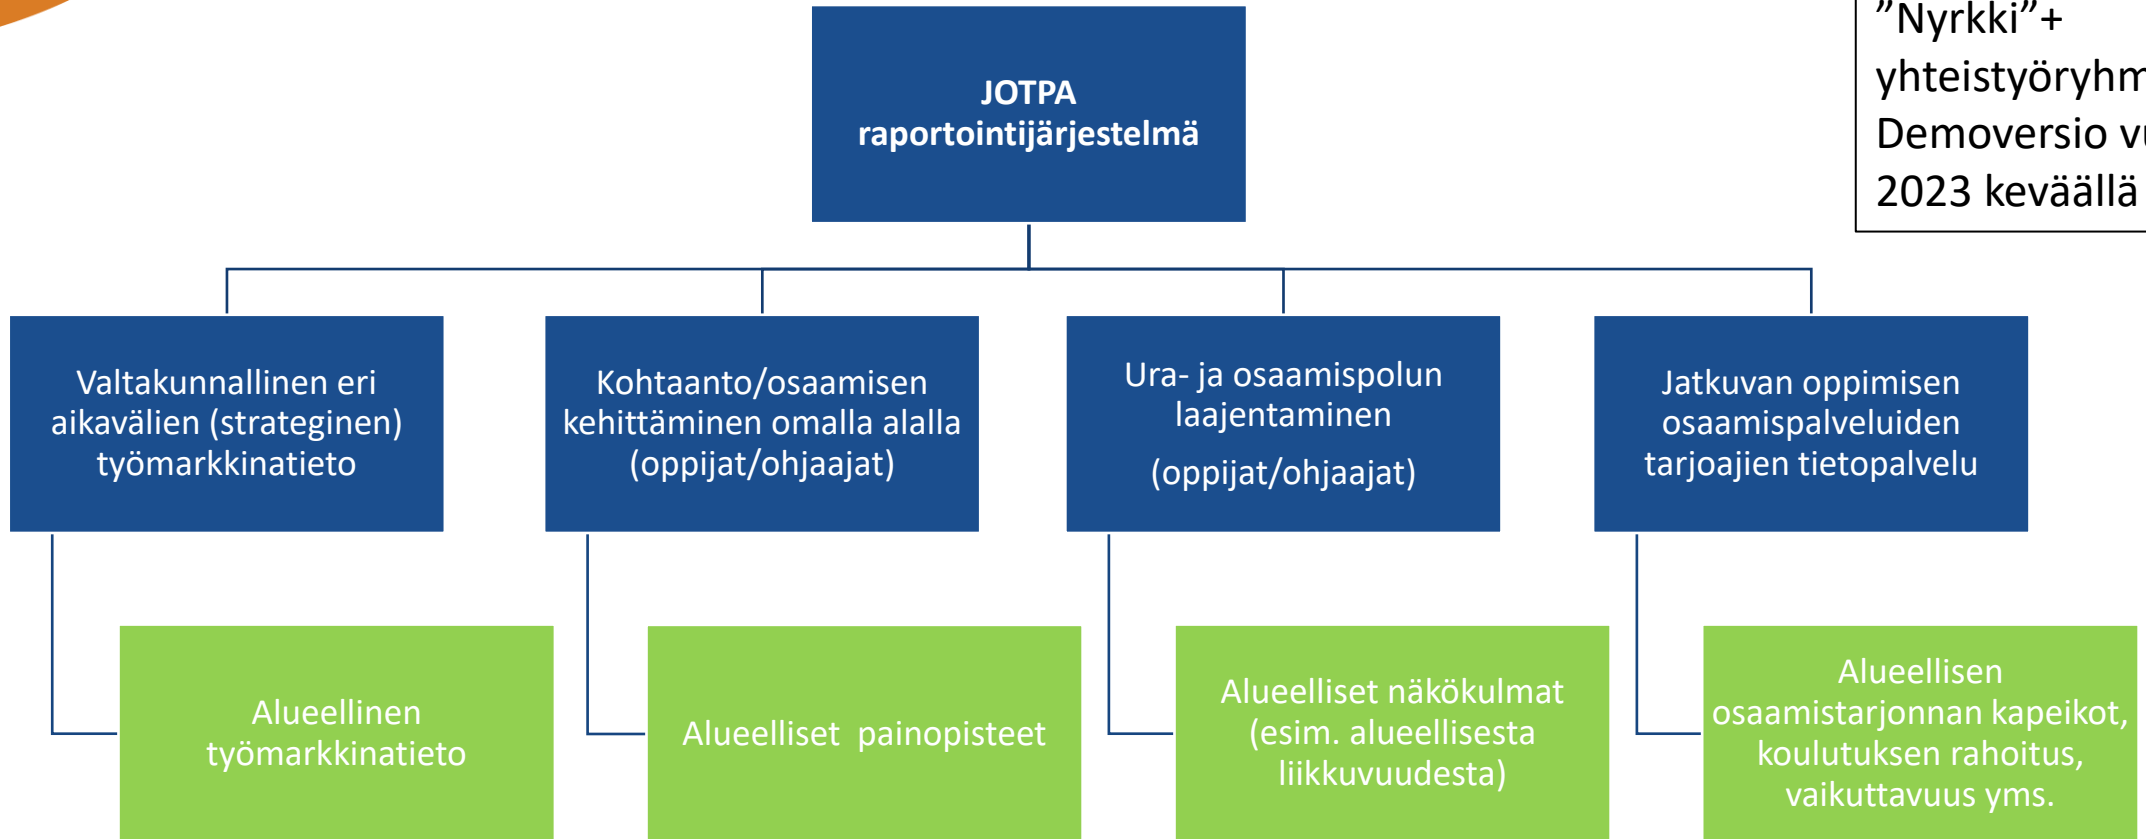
JOTPA raportointijärjestelmä

”Nyrkki”+ yhteistyöryhm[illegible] Demoversio v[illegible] 2023 keväällä

Valtakunnallinen eri aikavälien (strateginen) työmarkkinatieto

Kohtaanto/osaamisen kehittäminen omalla alalla (oppijat/ohjaajat)

Ura- ja osaamispolun laajentaminen

(oppijat/ohjaajat)

Jatkuvan oppimisen osaamispalveluiden tarjoajien tietopalvelu

Alueellinen työmarkkinatieto

Alueelliset painopisteet

Alueelliset näkökulmat (esim. alueellisesta liikkuvuudesta)

Alueellisen osaamistarjonnan kapeikot, koulutuksen rahoitus, vaikuttavuus yms.